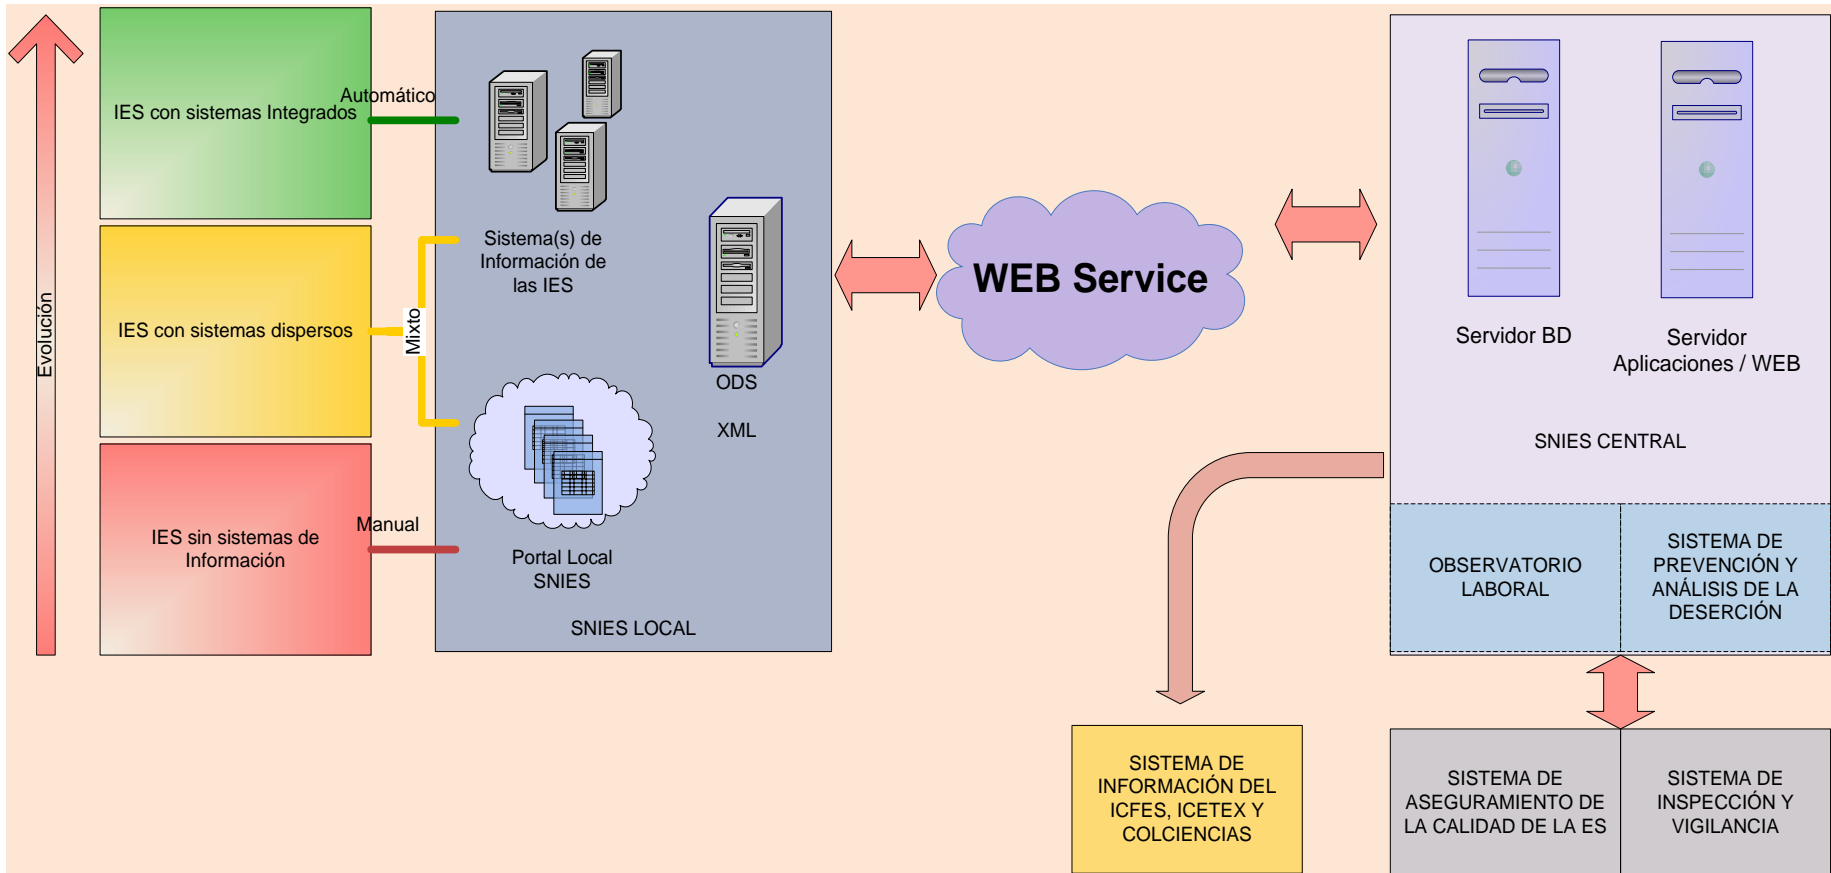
Evolución

IES con sistemas Integrados

Automático

IES con sistemas dispersos

Mixto

IES sin sistemas de Información

Manual

Sistema(s) de Información de las IES

ODS

XML

Portal Local SNIES

SNIES LOCAL

WEB Service

Servidor BD

Servidor Aplicaciones / WEB

SNIES CENTRAL

OBSERVATORIO LABORAL

SISTEMA DE PREVENCIÓN Y ANÁLISIS DE LA DESERCIÓN

SISTEMA DE INFORMACIÓN DEL ICFES, ICETEX Y COLCIENCIAS

SISTEMA DE ASEGURAMIENTO DE LA CALIDAD DE LA ES

SISTEMA DE INSPECCIÓN Y VIGILANCIA